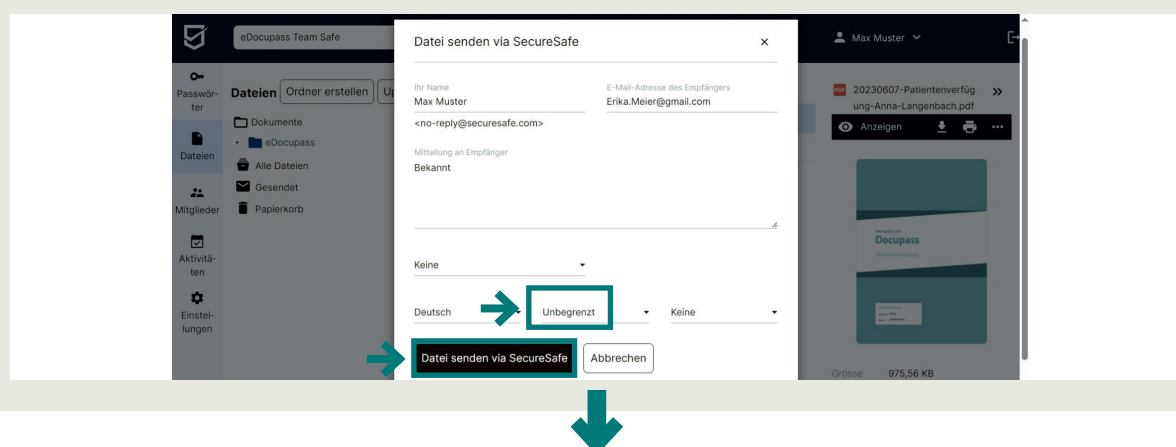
eDocupass Team Safe

Max Muster

Passwörter

Dateien

Mitglieder

Aktivitäten

Einstellungen

Dateien Ordner erstellen Up

Dokumente

eDocupass

Alle Dateien

Gesendet

Papierkorb

Datei senden via SecureSafe ×

Ihr Name
Max Muster

E-Mail-Adresse des Empfängers
Erika.Meier@gmail.com

<no-reply@securesafe.com>

Mitteilung an Empfänger
Bekannt

Keine

Deutsch

Unbegrenzt

Keine

Datei senden via SecureSafe Abbrechen

20230607-Patientenverfügung-Anna-Langenbach.pdf

Anzeigen

Docupass

Grösse 975,56 KB